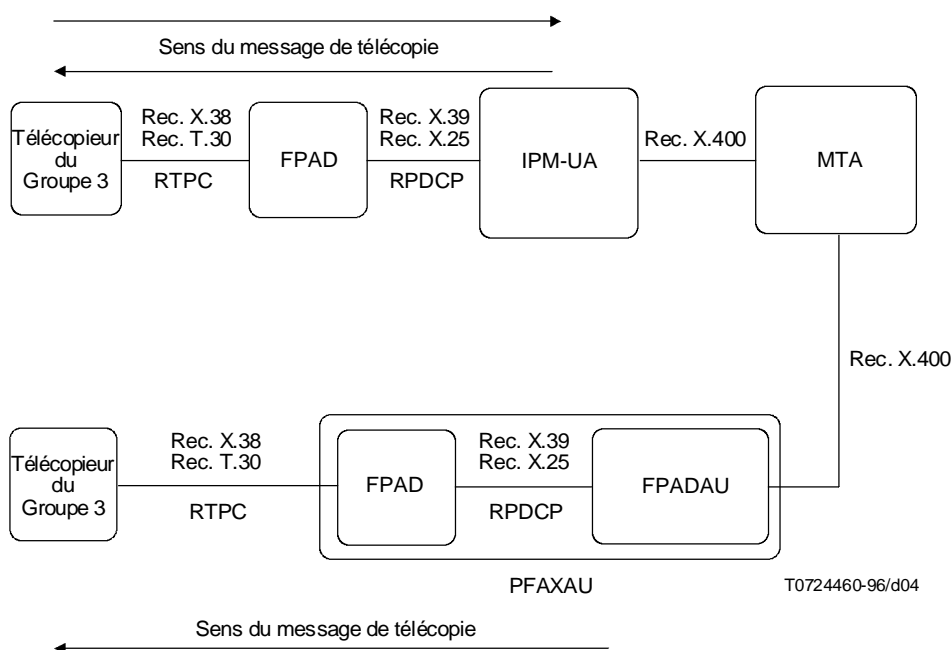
Sens du message de télécopie

Télécopieur du Groupe 3

Rec. X.38
Rec. T.30

RTPC

FPAD

Rec. X.39
Rec. X.25

RPDCP

IPM-UA

Rec. X.400

MTA

Rec. X.400

Télécopieur du Groupe 3

Rec. X.38
Rec. T.30

RTPC

FPAD

Rec. X.39
Rec. X.25

RPDCP

FPADAU

PFAXAU

T0724460-96/d04

Sens du message de télécopie